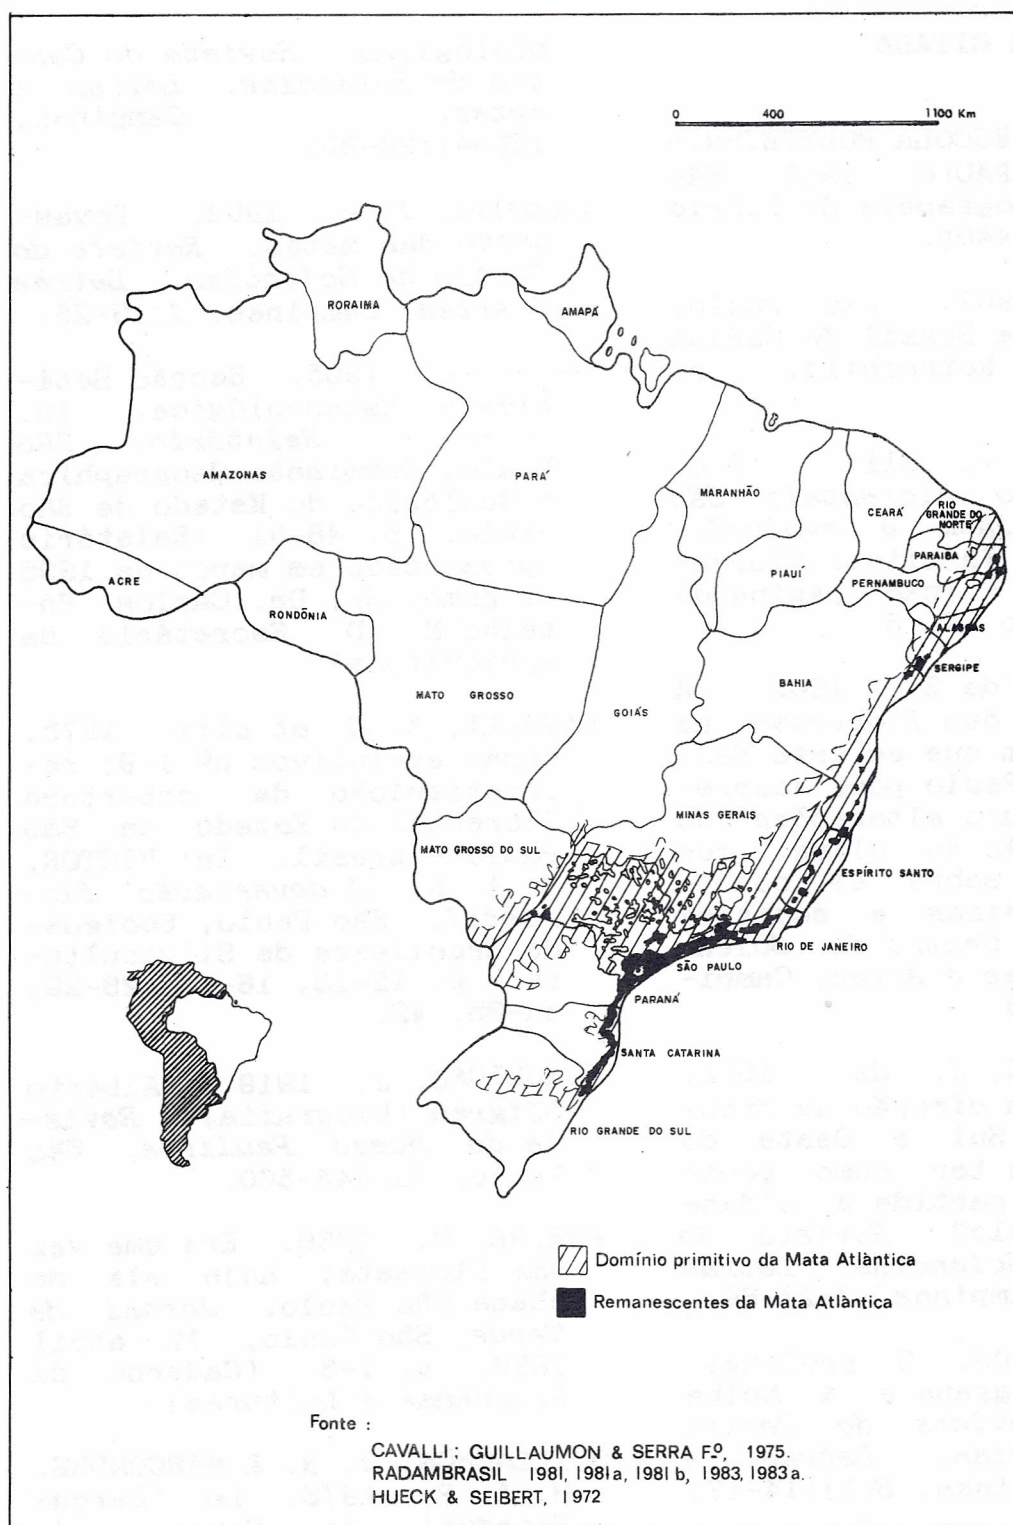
0 400 1100 Km

RORAIMA

AMAPÁ

AMAZONAS

PARÁ

MARANHÃO

CEARÁ

RIO GRANDE DO NORTE

PARAÍBA

PERNAMBUCO

PIAUÍ

ACRE

RONDÔNIA

ALAGOAS

SERGIPE

BAHIA

MATO GROSSO

GOIÁS

MINAS GERAIS

MATO GROSSO DO SUL

ESPÍRITO SANTO

RIO DE JANEIRO

SÃO PAULO

PARANÁ

SANTA CATARINA

RIO GRANDE DO SUL

Domínio primitivo da Mata Atlântica

Remanescentes da Mata Atlântica

Fonte :

CAVALLI ; GUILLAUMON & SERRA Fº, 1975.
RADAMBRASIL 1981, 1981 a, 1981 b, 1983, 1983 a.
HUECK & SEIBERT, 1972